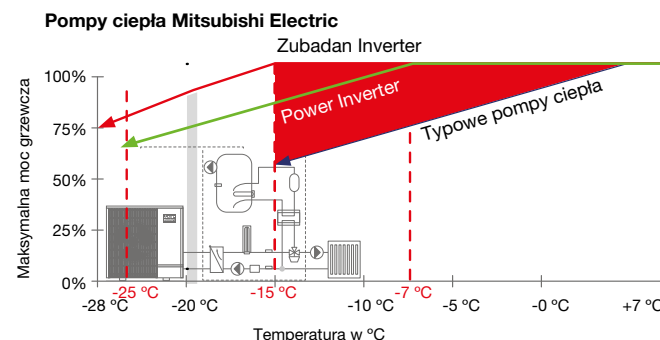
Pompy ciepła Mitsubishi Electric

Zubadan Inverter

Power Inverter

Typowe pompy ciepła

Maksymalna moc grzewcza

100%

75%

50%

25%

0%

-28 °C

-25 °C

-20 °C

-15 °C

-10 °C

-7 °C

-5 °C

-0 °C

+7 °C

Temperatura w °C